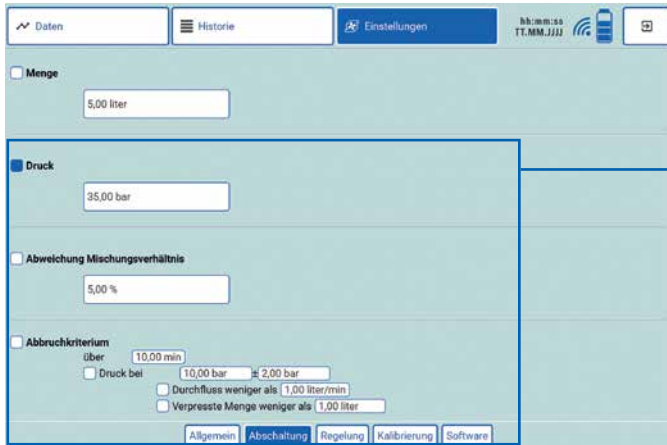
Daten

Historie

Einstellungen

hh:mm:ss
TT.MM.JJJJ

Menge

5,00 liter

Druck

35,00 bar

Abweichung Mischungsverhältnis

5,00 %

Abbruchkriterium

über 10,00 min

Druck bei 10,00 bar ± 2,00 bar

Durchfluss weniger als 1,00 liter/min

Verpresste Menge weniger als 1,00 liter

Allgemein | Abschaltung | Regelung | Kalibrierung | Software